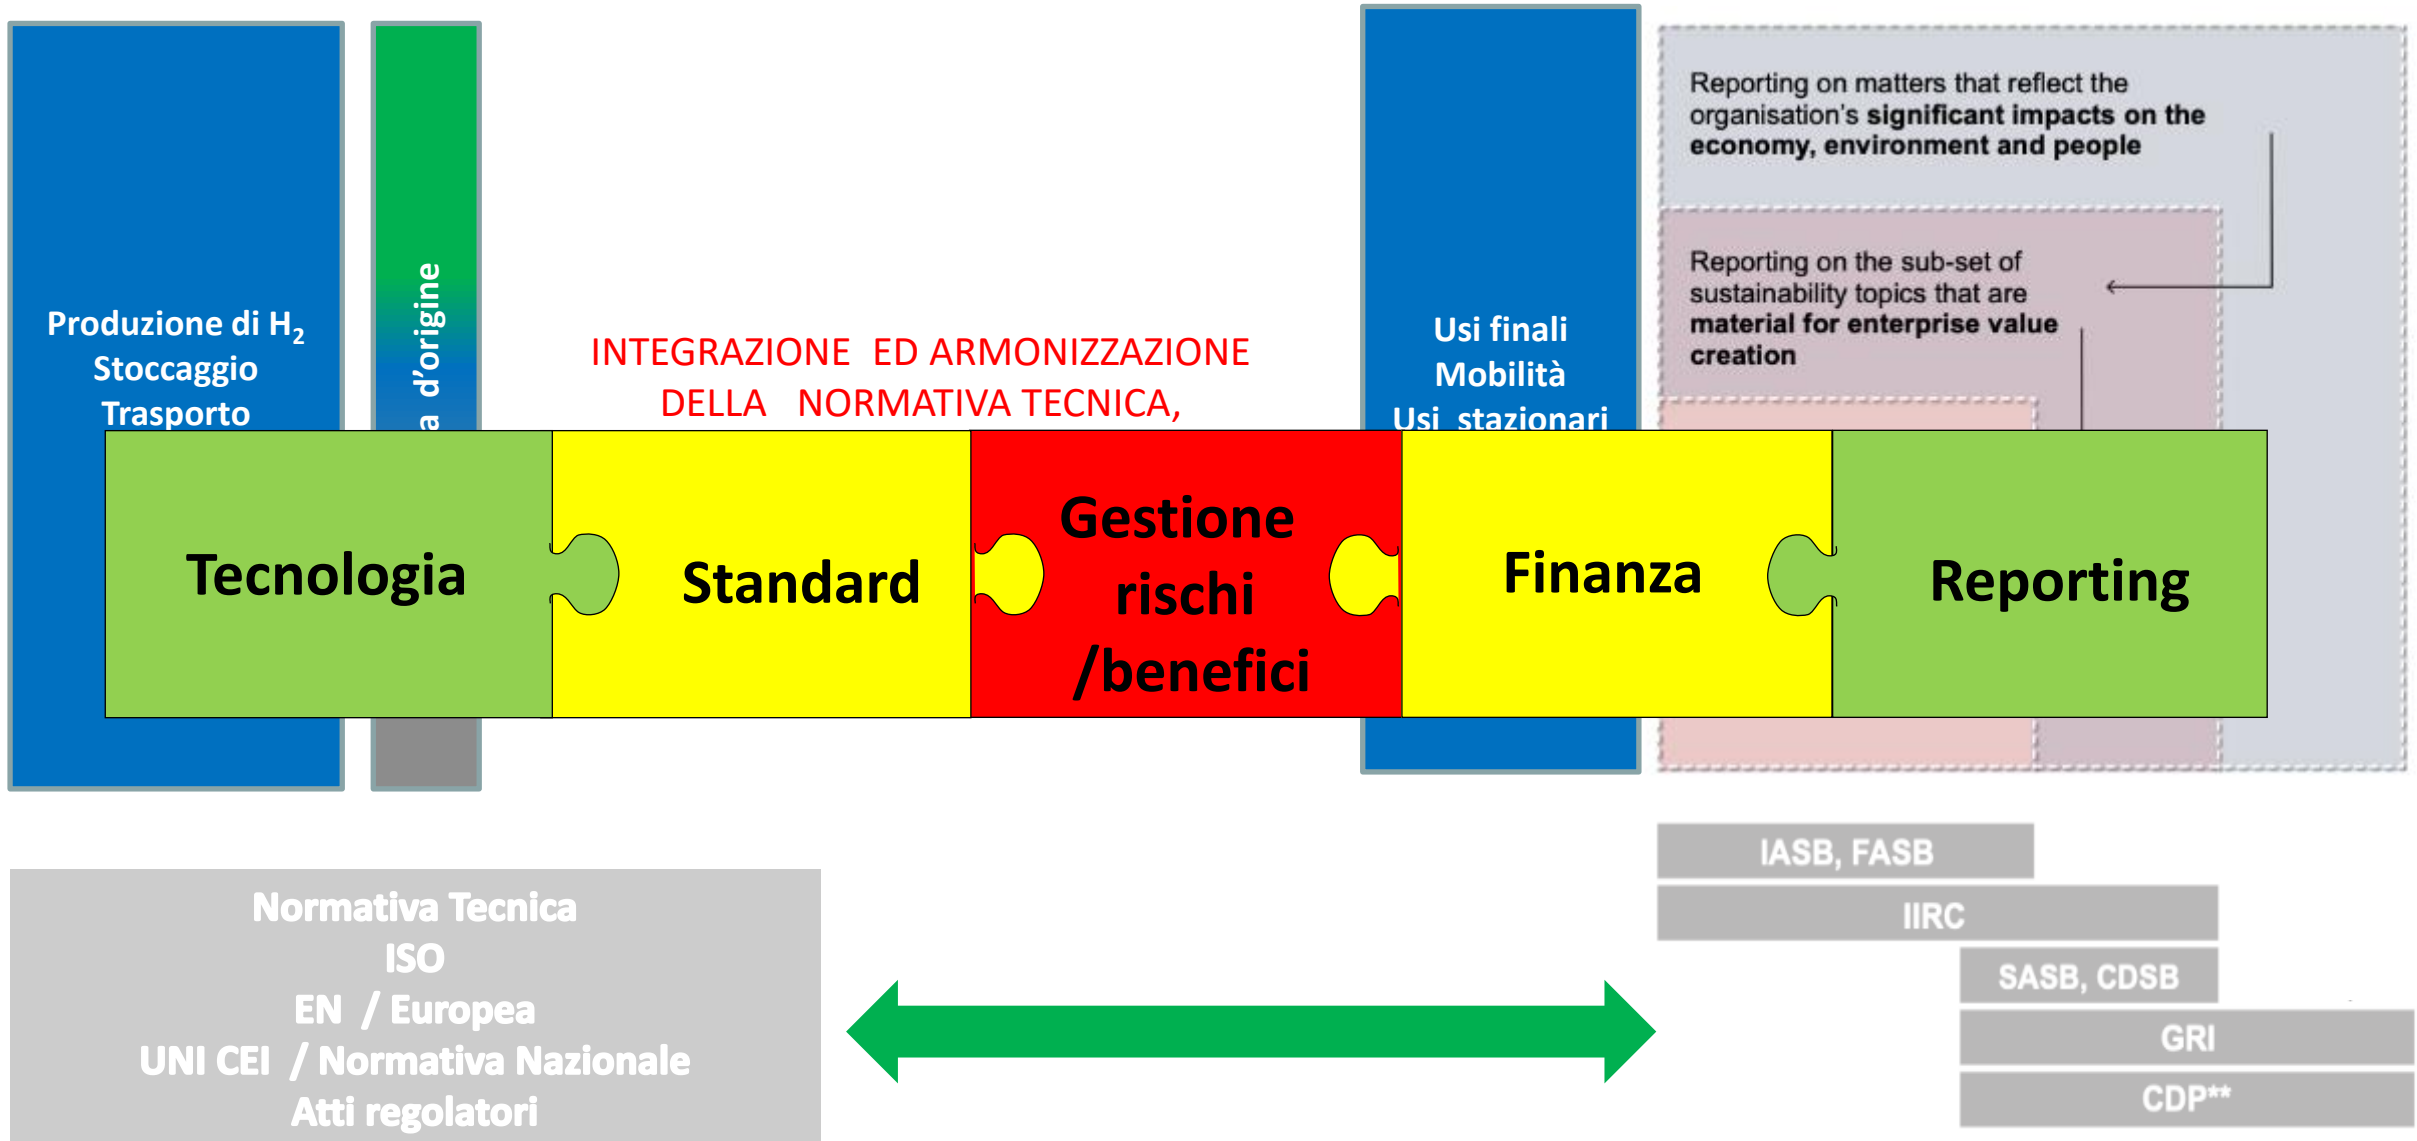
Produzione di $H_2$
Stoccaggio
Trasporto

a d'origine

INTEGRAZIONE ED ARMONIZZAZIONE DELLA NORMATIVA TECNICA,

Usi finali
Mobilità
Usi stazionari

Reporting on matters that reflect the organisation's **significant impacts on the economy, environment and people**

Reporting on the sub-set of sustainability topics that are **material for enterprise value creation**

Tecnologia

Standard

Gestione rischi /benefici

Finanza

Reporting

IASB, FASB

IIRC

SASB, CDSB

GRI

CDP**

Normativa Tecnica
ISO
EN / Europea
UNI CEI / Normativa Nazionale
Atti regolatori